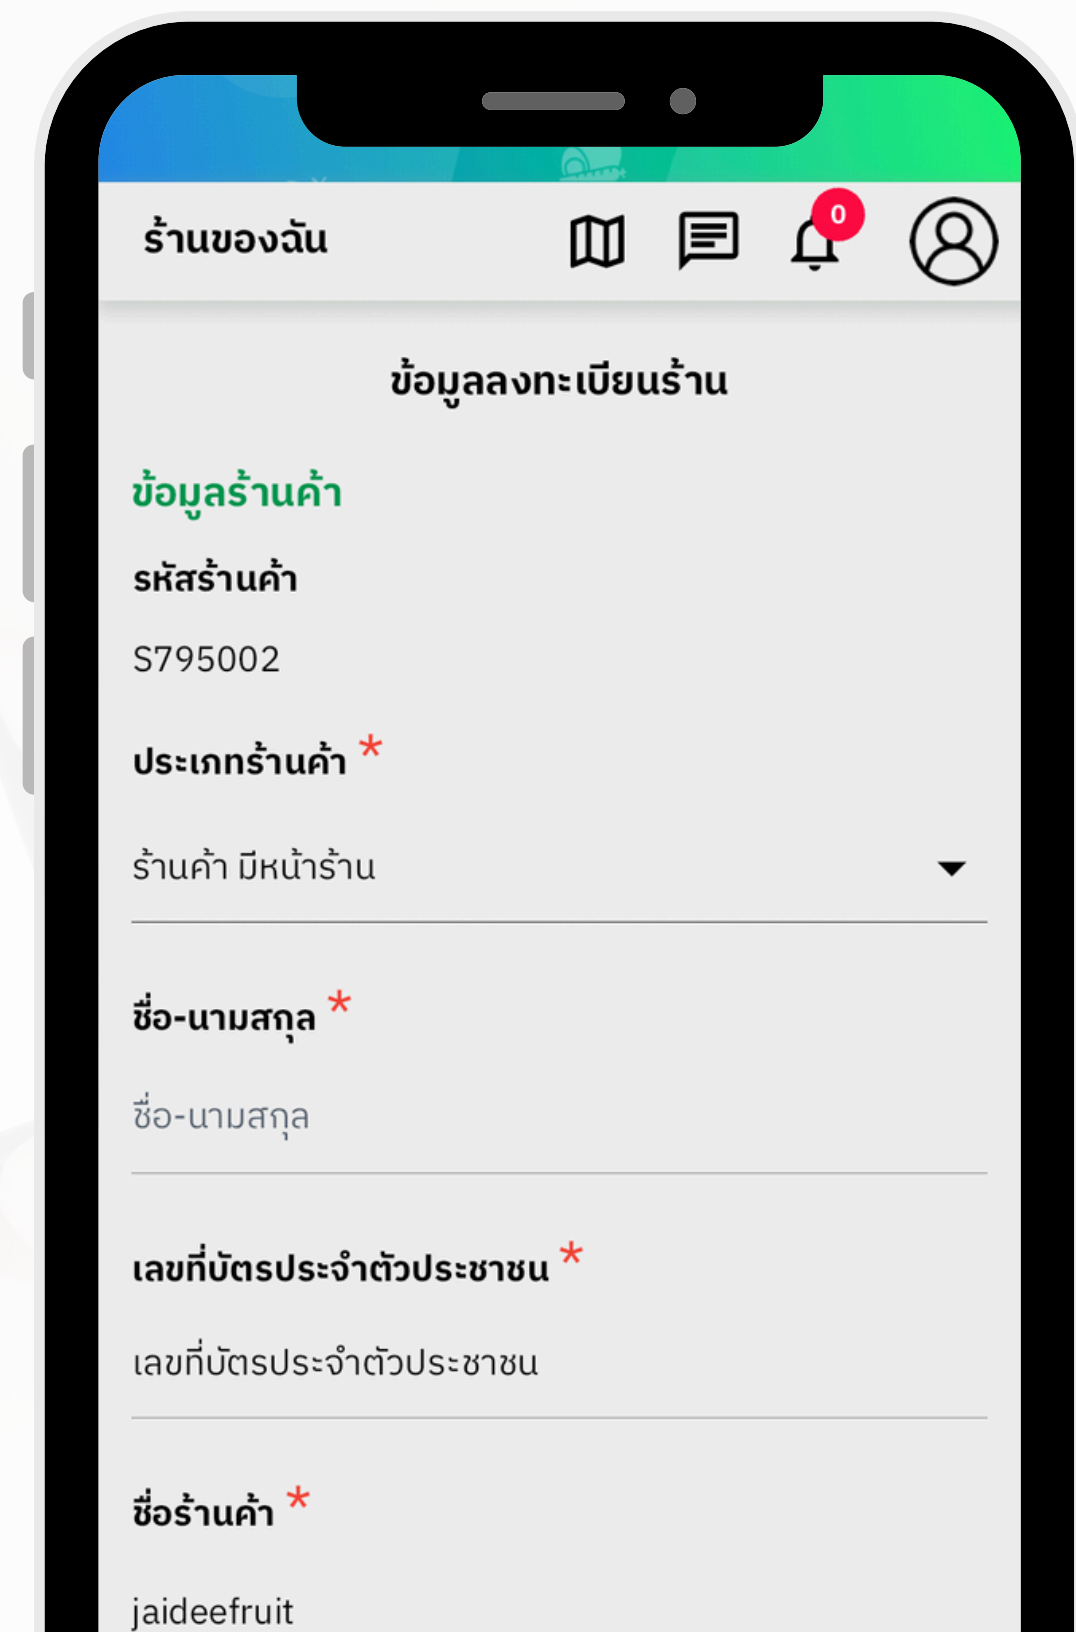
ร้านของฉัน

0

ข้อมูลลงทะเบียนร้าน

ข้อมูลร้านค้า

รหัสร้านค้า

S795002

ประเภทร้านค้า *

ร้านค้า มีหน้าร้าน

ชื่อ-นามสกุล *

ชื่อ-นามสกุล

เลขที่บัตรประจำตัวประชาชน *

เลขที่บัตรประจำตัวประชาชน

ชื่อร้านค้า *

jaideefruit